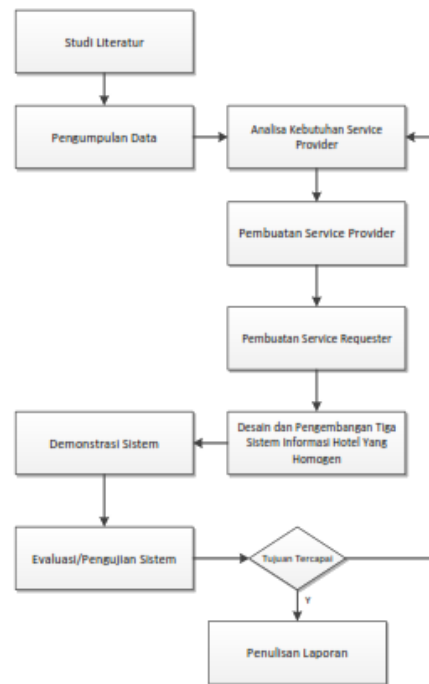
Studi Literatur

Pengumpulan Data

Analisa Kebutuhan Service Provider

Pembuatan Service Provider

Pembuatan Service Requester

Desain dan Pengembangan Tiga Sistem Informasi Hotel Yang Homogen

Demonstrasi Sistem

Evaluasi/Pengujian Sistem

Tujuan Tercapai

Y

Penulisan Laporan